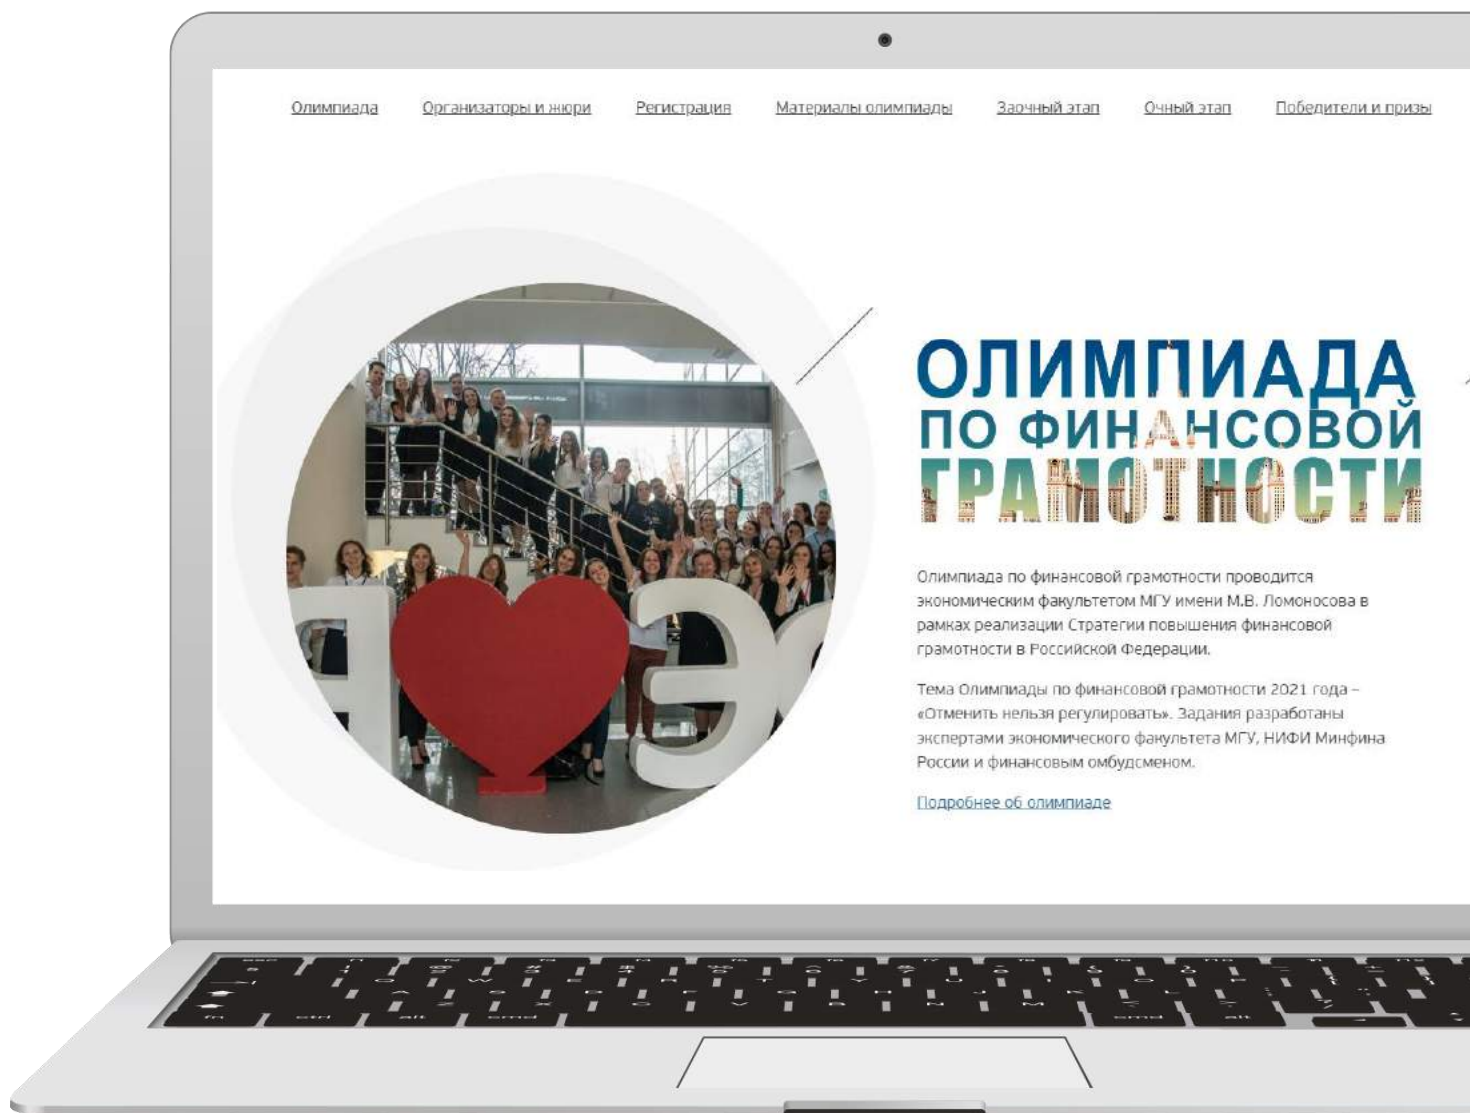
Олимпиада Организаторы и жюри Регистрация Материалы олимпиады Заочный этап Очный этап Победители и призы

ОЛИМПИАДА ПО ФИНАНСОВОЙ ГРАМОТНОСТИ

Олимпиада по финансовой грамотности проводится экономическим факультетом МГУ имени М.В. Ломоносова в рамках реализации Стратегии повышения финансовой грамотности в Российской Федерации.

Тема Олимпиады по финансовой грамотности 2021 года – «Отменить нельзя регулировать». Задания разработаны экспертами экономического факультета МГУ, НИФИ Минфина России и финансовым омбудсменом.

Подробнее об олимпиаде